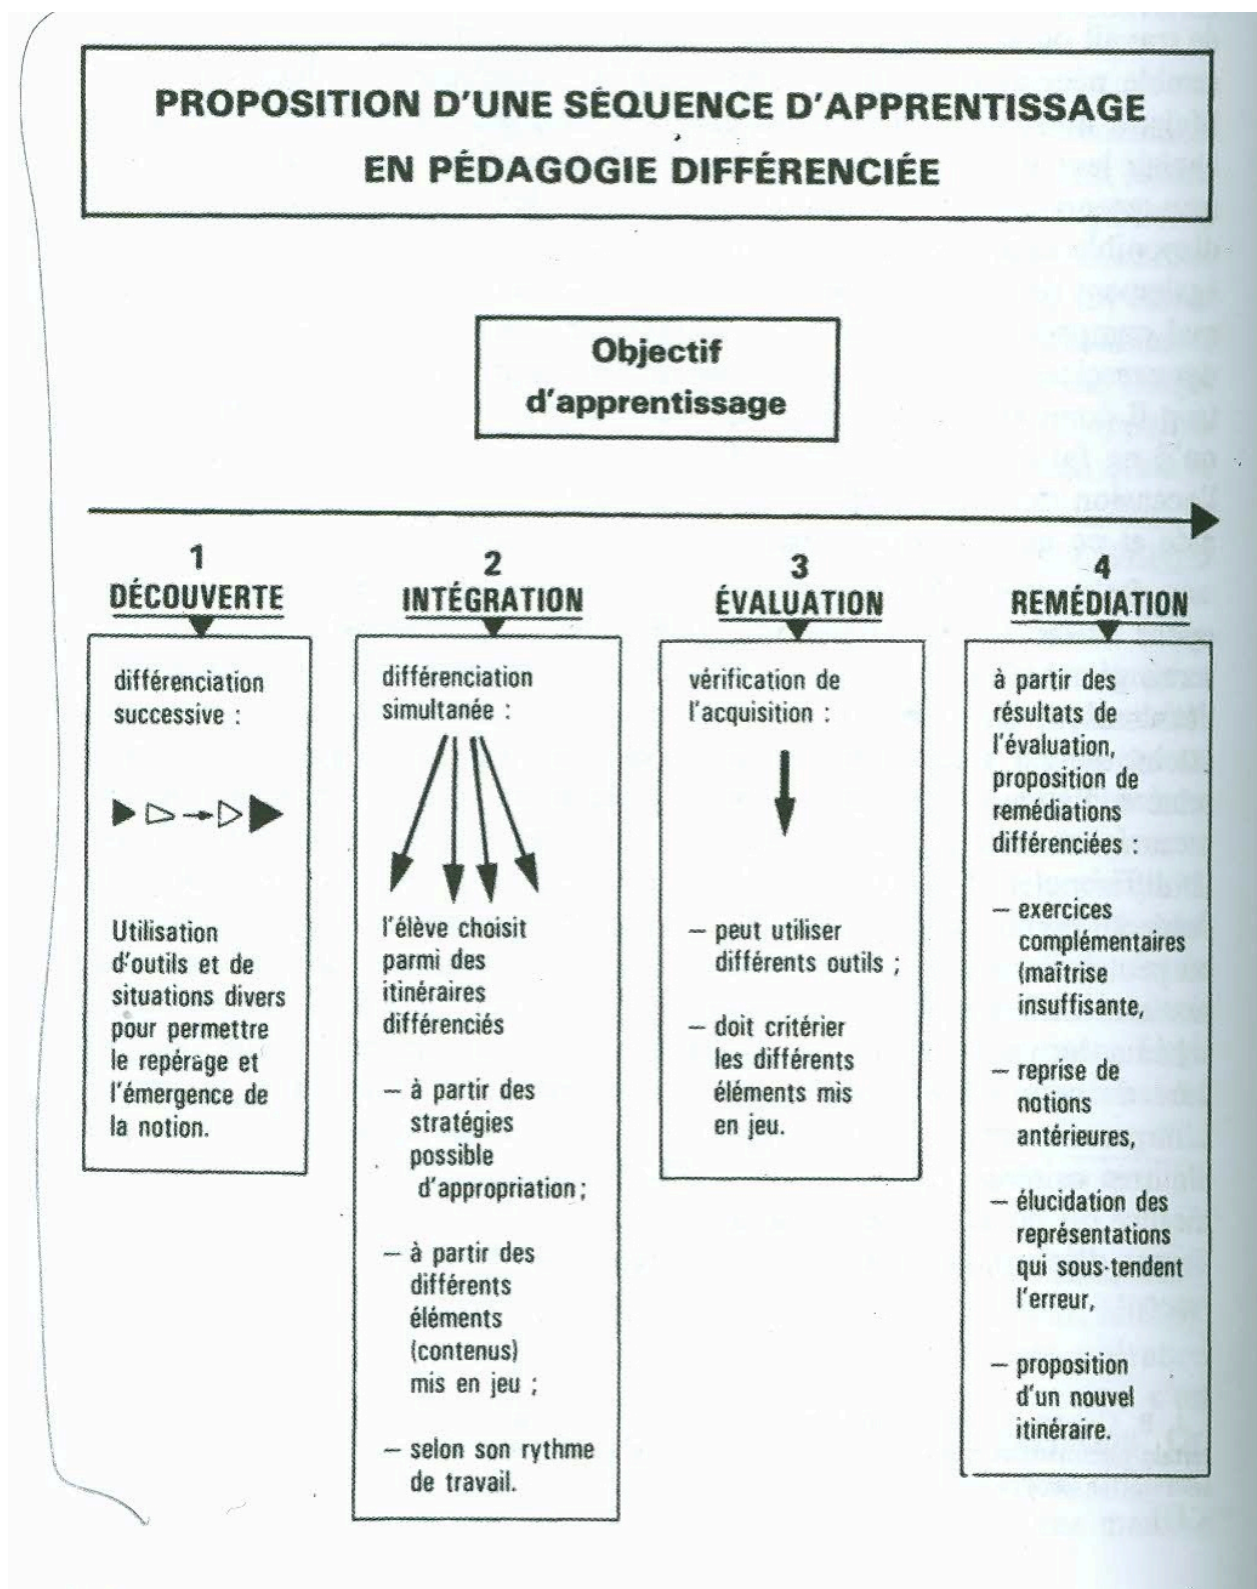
PROPOSITION D'UNE SÉQUENCE D'APPRENTISSAGE EN PÉDAGOGIE DIFFÉRENCIÉE

Objectif d'apprentissage

1
DÉCOUVERTE

différenciation successive :

Utilisation d'outils et de situations divers pour permettre le repérage et l'émergence de la notion.

2
INTÉGRATION

différenciation simultanée :

l'élève choisit parmi des itinéraires différenciés

– à partir des stratégies possible d'appropriation ;

– à partir des différents éléments (contenus) mis en jeu ;

– selon son rythme de travail.

3
ÉVALUATION

vérification de l'acquisition :

– peut utiliser différents outils ;

– doit critérier les différents éléments mis en jeu.

4
REMÉDIATION

à partir des résultats de l'évaluation, proposition de remédiations différenciées :

– exercices complémentaires (maîtrise insuffisante,

– reprise de notions antérieures,

– élucidation des représentations qui sous-tendent l'erreur,

– proposition d'un nouvel itinéraire.